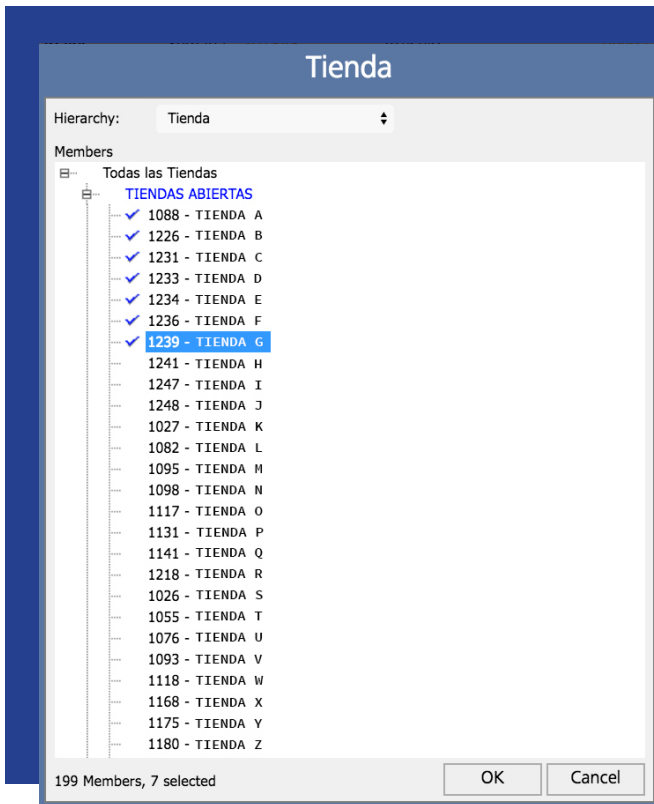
Tienda

Hierarchy: Tienda

Members

Todas las Tiendas
TIENDAS ABIERTAS
1088 - TIENDA A
1226 - TIENDA B
1231 - TIENDA C
1233 - TIENDA D
1234 - TIENDA E
1236 - TIENDA F
1239 - TIENDA G
1241 - TIENDA H
1247 - TIENDA I
1248 - TIENDA J
1027 - TIENDA K
1082 - TIENDA L
1095 - TIENDA M
1098 - TIENDA N
1117 - TIENDA O
1131 - TIENDA P
1141 - TIENDA Q
1218 - TIENDA R
1026 - TIENDA S
1055 - TIENDA T
1076 - TIENDA U
1093 - TIENDA V
1118 - TIENDA W
1168 - TIENDA X
1175 - TIENDA Y
1180 - TIENDA Z

199 Members, 7 selected

OK

Cancel